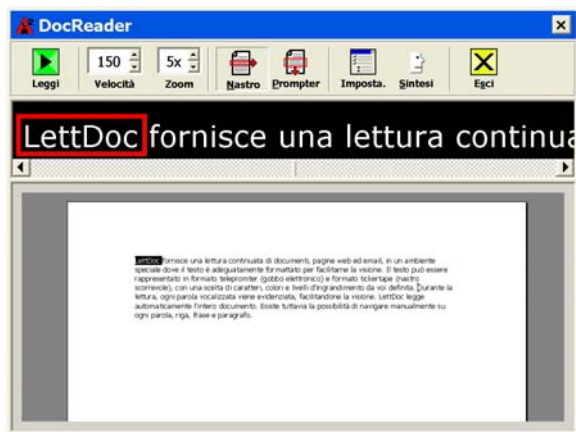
DocReader

Leggi
150
Velocità
5x
Zoom
Nastro
Prompter
Imposta.
Sintesi
Esci

LettDoc fornisce una lettura continua

LettDoc fornisce una lettura continuata di documenti, pagine web ed email, in un ambiente speciale dove il testo è adeguatamente formattato per facilitarne la visione. Il testo può essere rappresentato in formato teleprompter (gobbo elettronico) e formato tickertape (nastro scorrevole), con una scelta di caratteri, colori e livelli d'ingrandimento da voi definita. Durante la lettura, ogni parola vocalizzata viene evidenziata, facilitandone la visione. LettDoc legge automaticamente l'intero documento. Esiste tuttavia la possibilità di navigare manualmente su ogni parola, riga, frase e paragrafo.